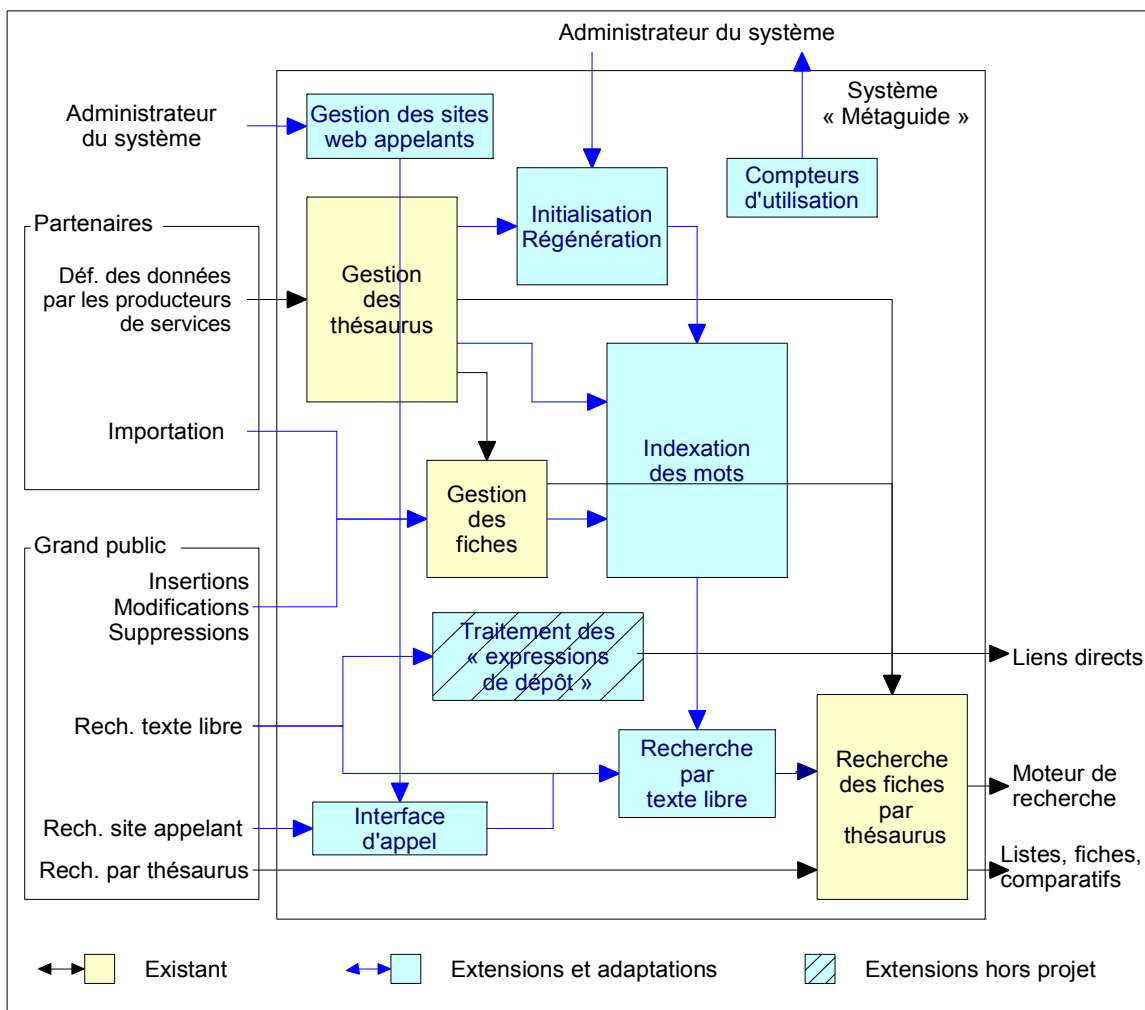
Administrateur du système

Système « Métaguide »

Administrateur du système

Gestion des sites web appelants

Initialisation Régénération

Compteurs d'utilisation

Partenaires

Déf. des données par les producteurs de services

Gestion des thésaurus

Importation

Indexation des mots

Gestion des fiches

Grand public

Insertions Modifications Suppressions

Traitement des « expressions de dépôt »

Liens directs

Rech. texte libre

Recherche par texte libre

Recherche des fiches par thésaurus

Moteur de recherche

Rech. site appelant

Interface d'appel

Rech. par thésaurus

Listes, fiches, comparatifs

Existant

Extensions et adaptations

Extensions hors projet